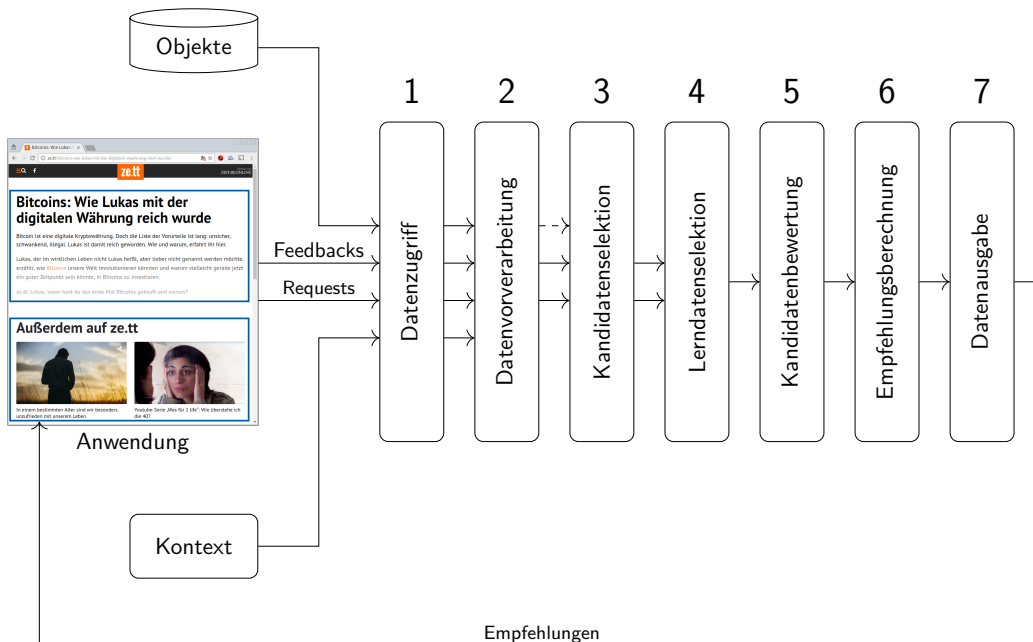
Objekte

1 2 3 4 5 6 7

Bitcoins: Wie Lukas ×

ze.tt

ZEIT ONLINE

Bitcoins: Wie Lukas mit der digitalen Währung reich wurde

Bitcoin ist eine digitale Kryptowährung. Doch die Liste der Vorurteile ist lang: unsicher, schwankend, illegal. Lukas ist damit reich geworden. Wie und warum, erfährt ihr hier.

Lukas, der im wirklichen Leben nicht Lukas heißt, aber lieber nicht genannt werden möchte, erzählt, wie Bitcoins unsere Welt revolutionieren könnten und warum vielleicht gerade jetzt ein guter Zeitpunkt sein könnte, in Bitcoins zu investieren.

ze.tt: Lukas, wann hast du das erste Mal Bitcoins gekauft und warum?

Außerdem auf ze.tt

In einem bestimmten Alter sind wir besonders unzufrieden mit unserem Leben

Youtube-Serie „Mes für 1 life": Wie überstehe ich die 40?

Anwendung

Feedbacks

Requests

Datenzugriff

Datenvorverarbeitung

Kandidatenselektion

Lerndatenselektion

Kandidatenbewertung

Empfehlungsberechnung

Datenausgabe

Kontext

Empfehlungen